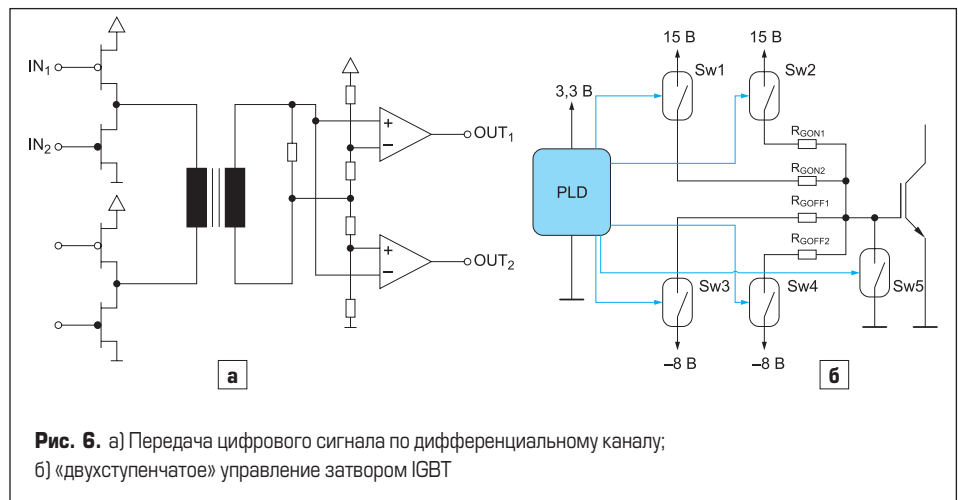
$IN_1$

$IN_2$

+

–

$OUT_1$

+

–

$OUT_2$

а

15 В

15 В

Sw1

Sw2

3,3 В

$R_{GON1}$

$R_{GON2}$

PLD

$R_{GOFF1}$

$R_{GOFF2}$

Sw3

Sw4

Sw5

–8 В

–8 В

б

**Рис. 6.** а) Передача цифрового сигнала по дифференциальному каналу;
б) «двухступенчатое» управление затвором IGBT